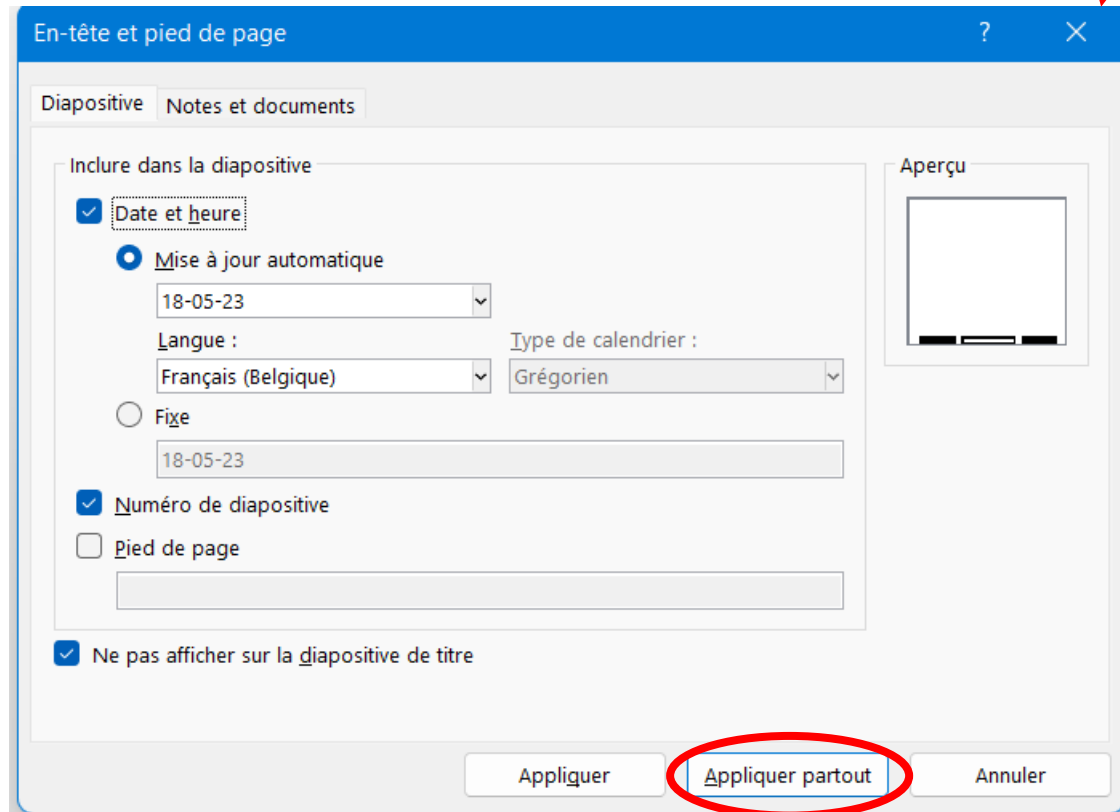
En-tête et pied de page

?

Diapositive

Notes et documents

Inclure dans la diapositive

Date et heure

Mise à jour automatique

18-05-23

Langue :

Français (Belgique)

Type de calendrier :

Grégorien

Fixe

18-05-23

Numéro de diapositive

Pied de page

Ne pas afficher sur la diapositive de titre

Aperçu

Appliquer

Appliquer partout

Annuler